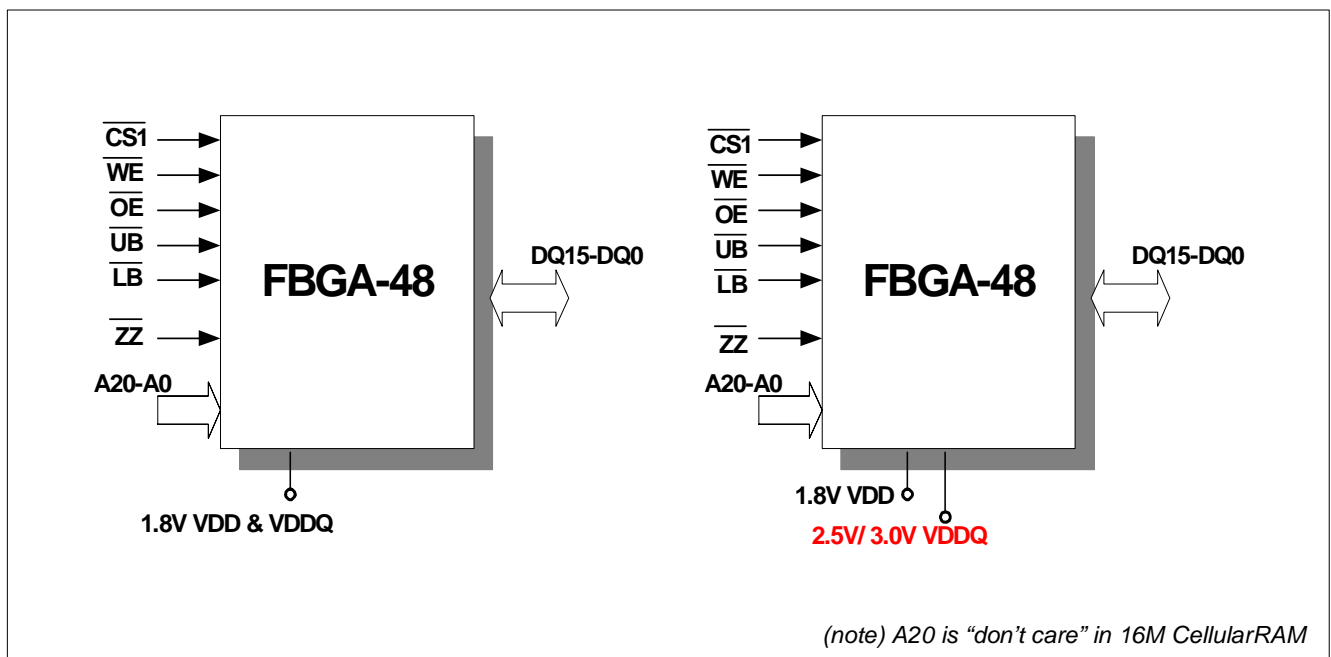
$\overline{CS1}$
$\overline{WE}$
$\overline{OE}$
$\overline{UB}$
$\overline{LB}$
$\overline{ZZ}$
A20-A0
FBGA-48
DQ15-DQ0
1.8V VDD & VDDQ

$\overline{CS1}$
$\overline{WE}$
$\overline{OE}$
$\overline{UB}$
$\overline{LB}$
$\overline{ZZ}$
A20-A0
FBGA-48
DQ15-DQ0
1.8V VDD
2.5V/ 3.0V VDDQ

(note) A20 is “don’t care” in 16M CellularRAM